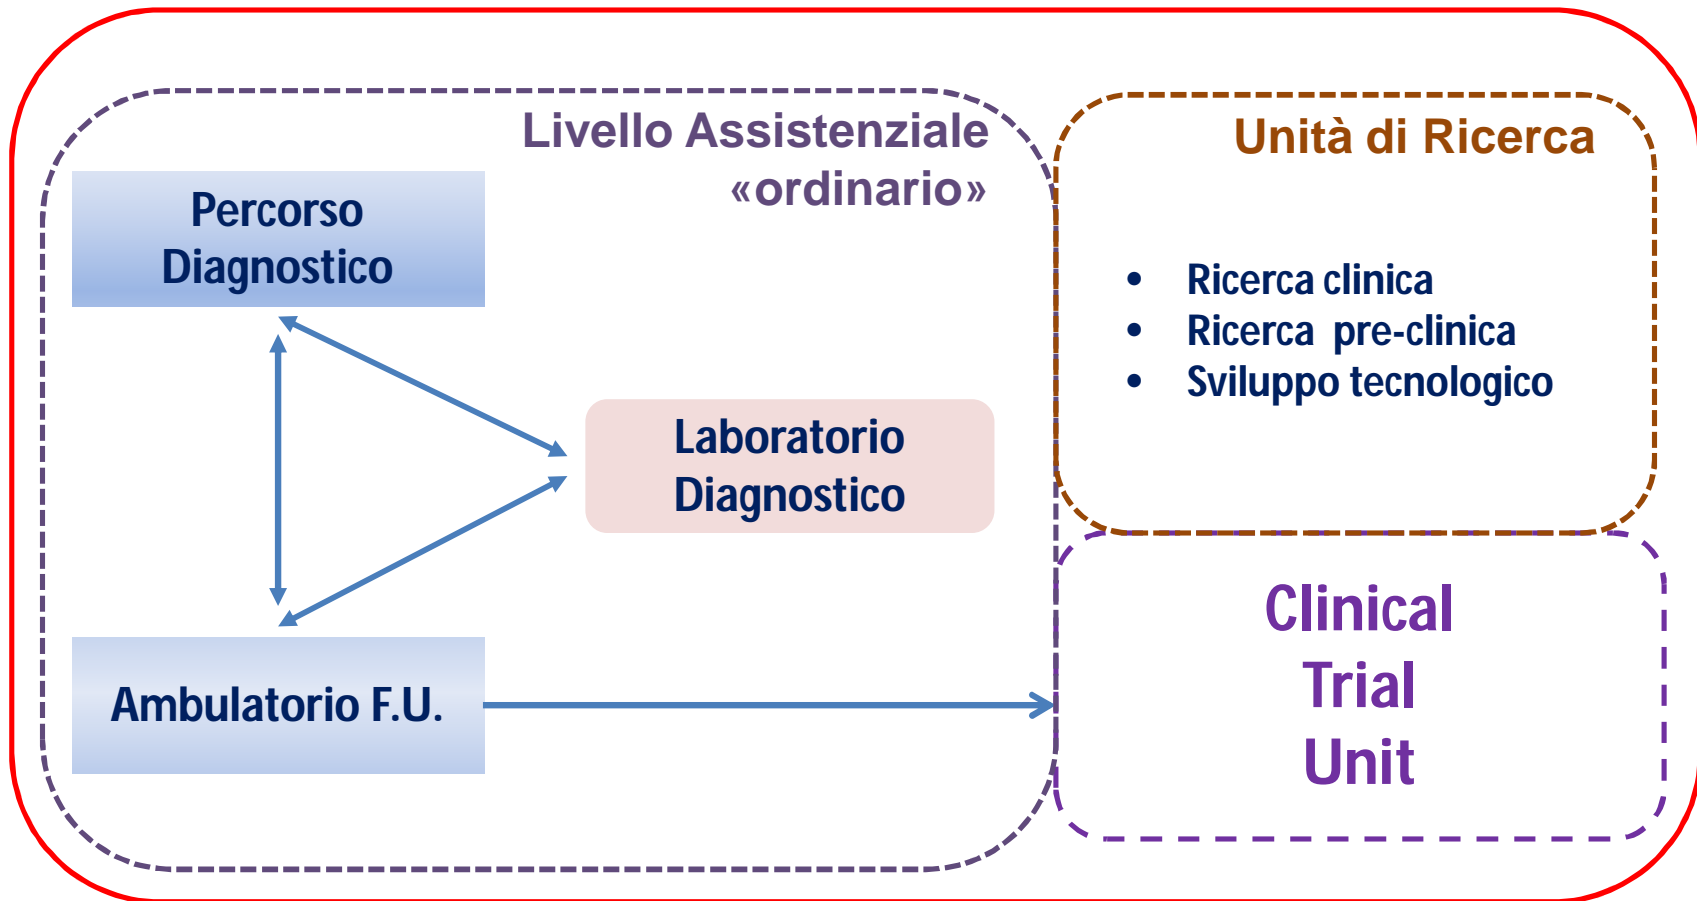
Livello Assistenziale «ordinario»

Percorso Diagnostico

Laboratorio Diagnostico

Ambulatorio F.U.

Unità di Ricerca

- Ricerca clinica
- Ricerca pre-clinica
- Sviluppo tecnologico

Clinical Trial Unit